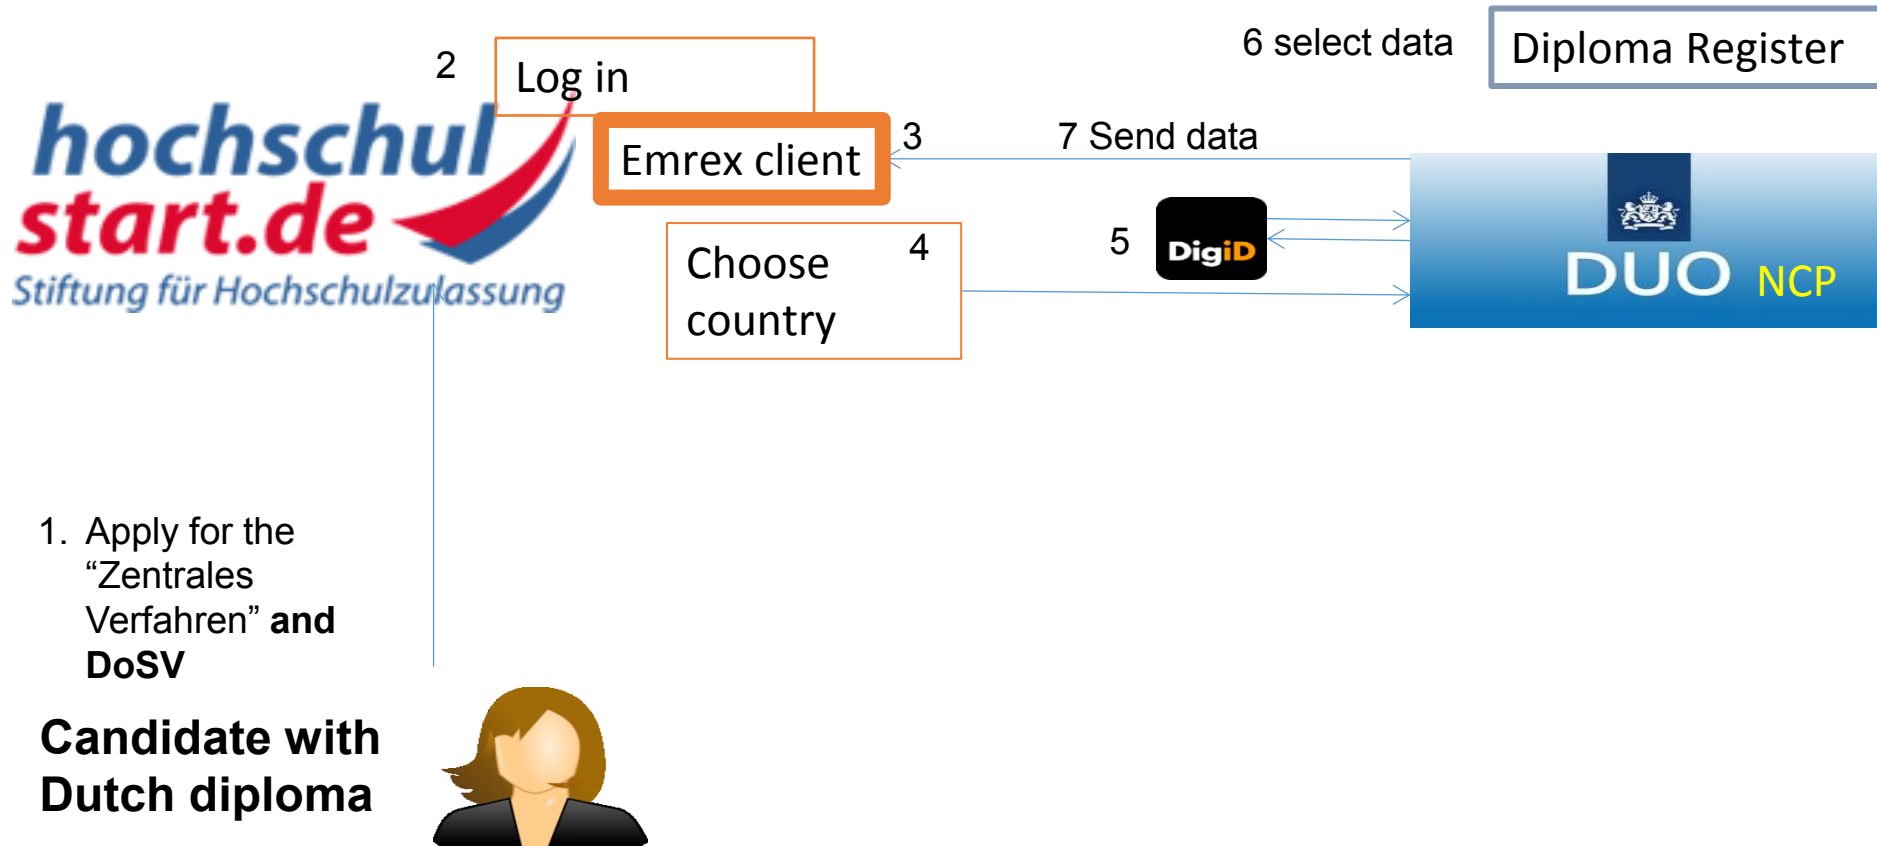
2

Log in

6 select data

Diploma Register

hochschulstart.de

Stiftung für Hochschulzulassung

Emrex client

3

7 Send data

Choose country

4

5

DigiD

DUO NCP

1. Apply for the “Zentrales Verfahren” **and DoSV**

**Candidate with Dutch diploma**